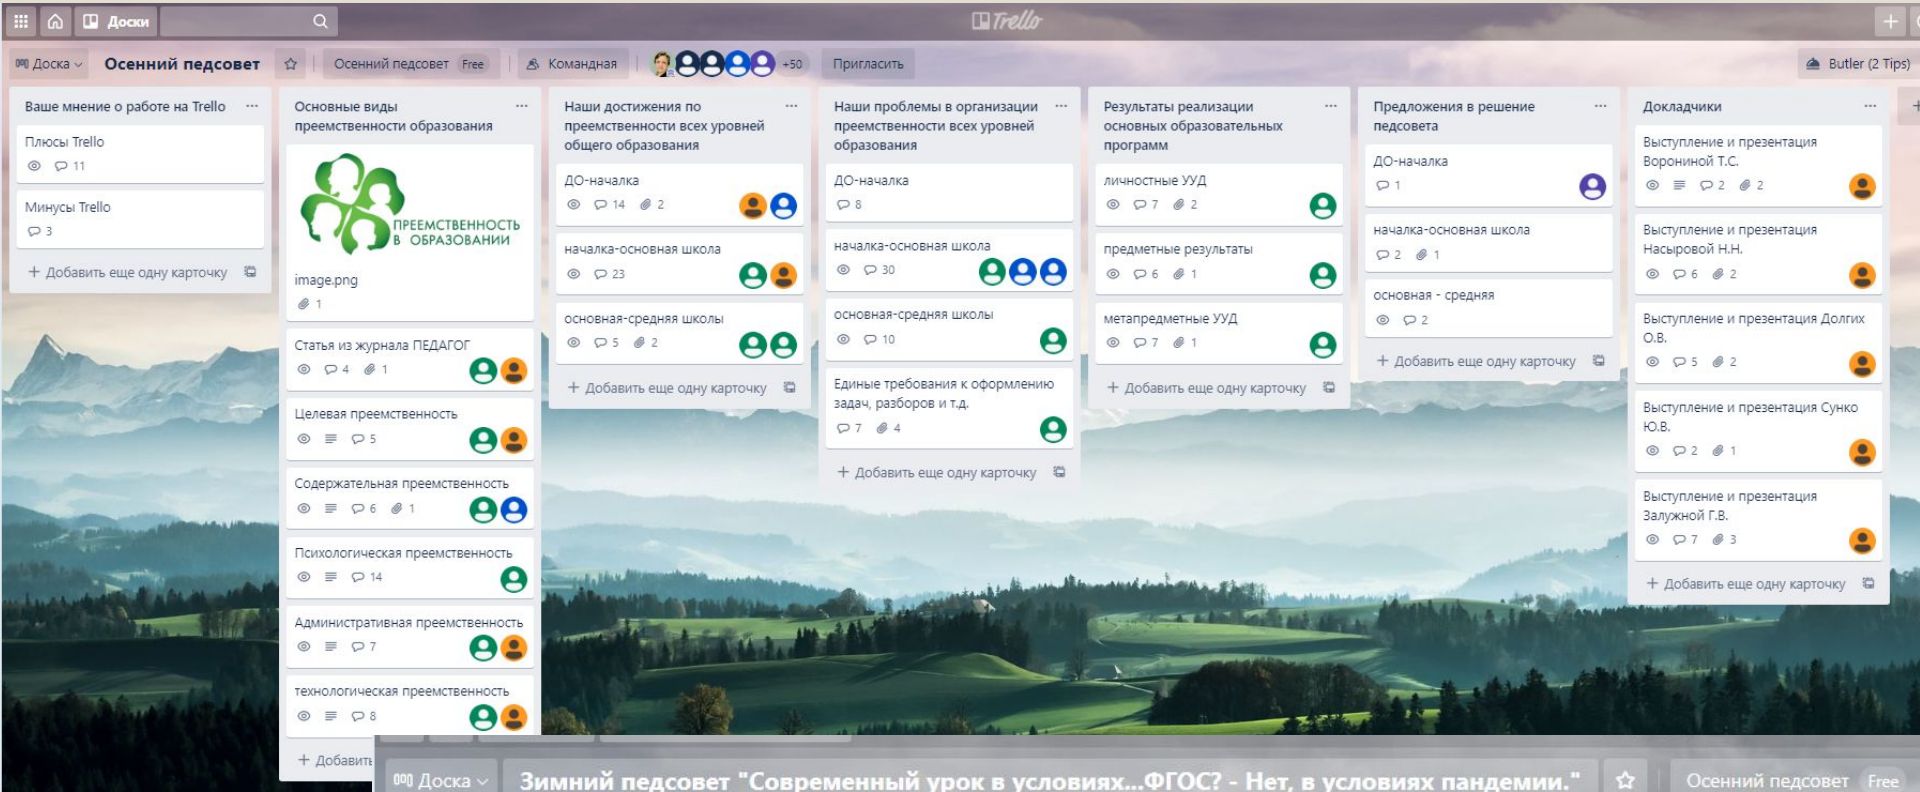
Доски Trello

Доска Осенний педсовет Осенний педсовет Free Командная +50 Пригласить Butler (2 Tips)

Ваше мнение о работе на Trello ...
Плюсы Trello
11
Минусы Trello
3
+ Добавить еще одну карточку

Основные виды преемственности образования ...
ПРЕЕМСТВЕННОСТЬ В ОБРАЗОВАНИИ
image.png
1
Статья из журнала ПЕДАГОГ
4 1
Целевая преемственность
5
Содержательная преемственность
6 1
Психологическая преемственность
14
Административная преемственность
7
технологическая преемственность
8
+ Добавить

Наши достижения по преемственности всех уровней общего образования ...
ДО-началка
14 2
началка-основная школа
23
основная-средняя школы
5 2
+ Добавить еще одну карточку

Наши проблемы в организации преемственности всех уровней образования ...
ДО-началка
8
началка-основная школа
30
основная-средняя школы
10
Единые требования к оформлению задач, разборов и т.д.
7 4
+ Добавить еще одну карточку

Результаты реализации основных образовательных программ ...
личностные УУД
7 2
предметные результаты
6 1
метапредметные УУД
7 1
+ Добавить еще одну карточку

Предложения в решение педсовета ...
ДО-началка
1
началка-основная школа
2 1
основная - средняя
2
+ Добавить еще одну карточку

Докладчики ...
Выступление и презентация Ворониной Т.С.
2 2
Выступление и презентация Насыровой Н.Н.
6 2
Выступление и презентация Долгих О.В.
5 2
Выступление и презентация Сунко Ю.В.
2 1
Выступление и презентация Залужной Г.В.
7 3
+ Добавить еще одну карточку

Доска Зимний педсовет "Современный урок в условиях...ФГОС? - Нет, в условиях пандемии." Осенний педсовет Free